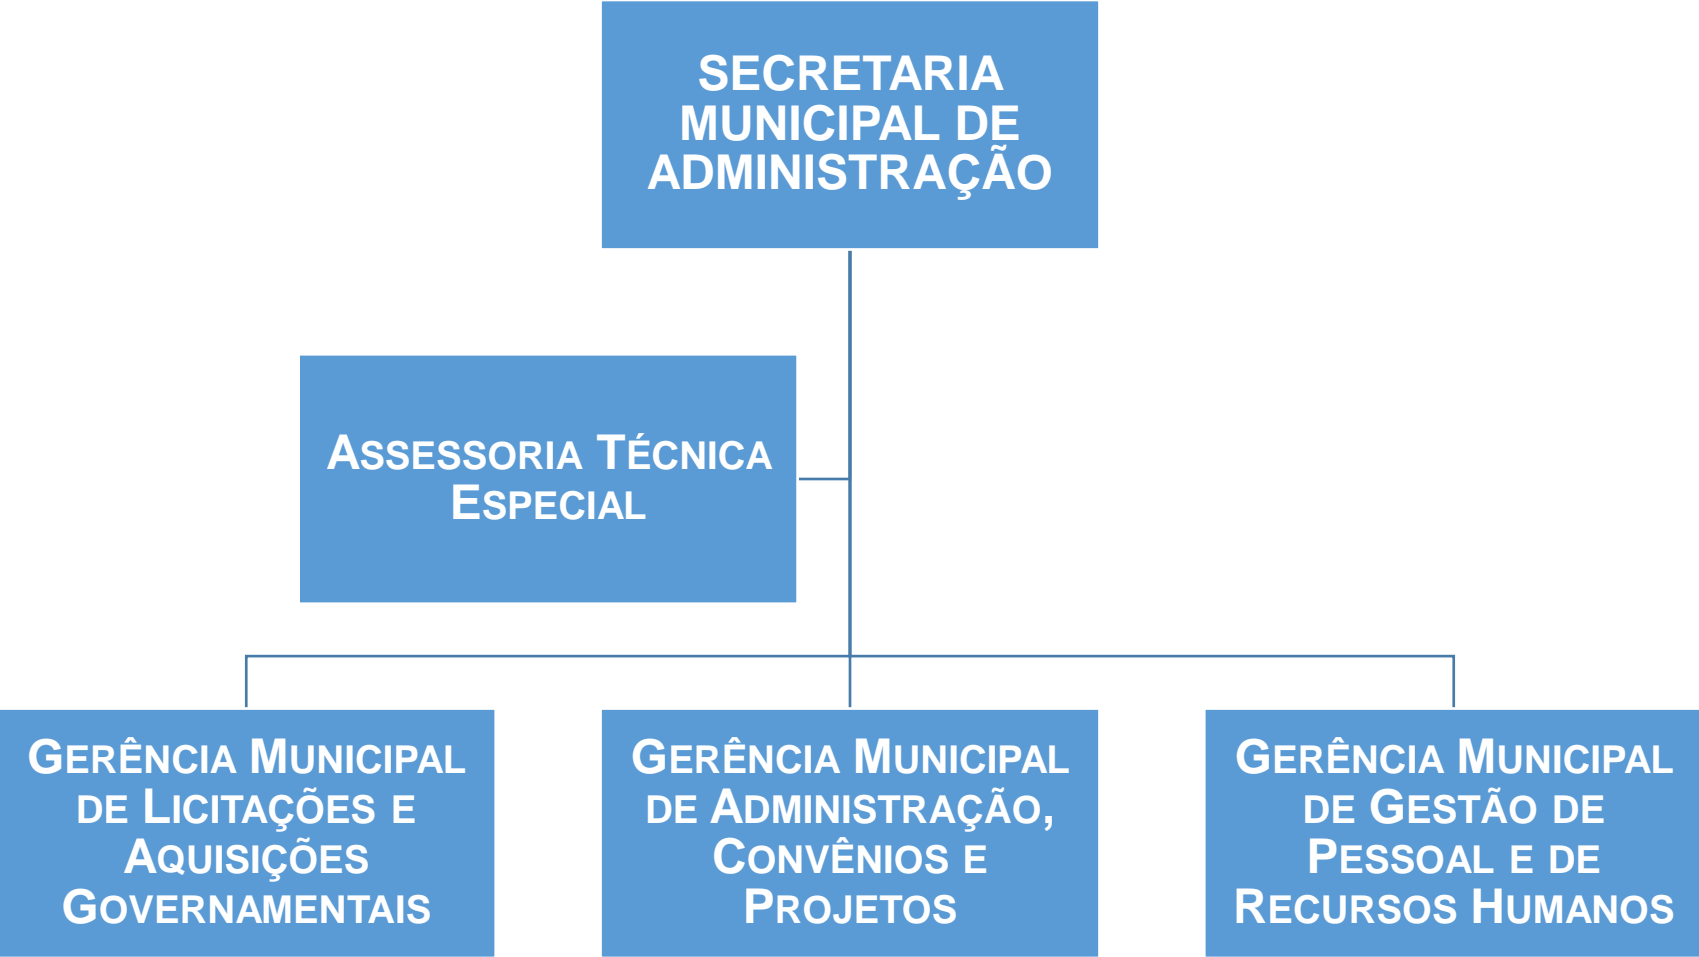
SECRETARIA MUNICIPAL DE ADMINISTRAÇÃO

Assessoria Técnica Especial

Gerência Municipal de Licitações e Aquisições Governamentais

Gerência Municipal de Administração, Convênios e Projetos

Gerência Municipal de Gestão de Pessoal e de Recursos Humanos